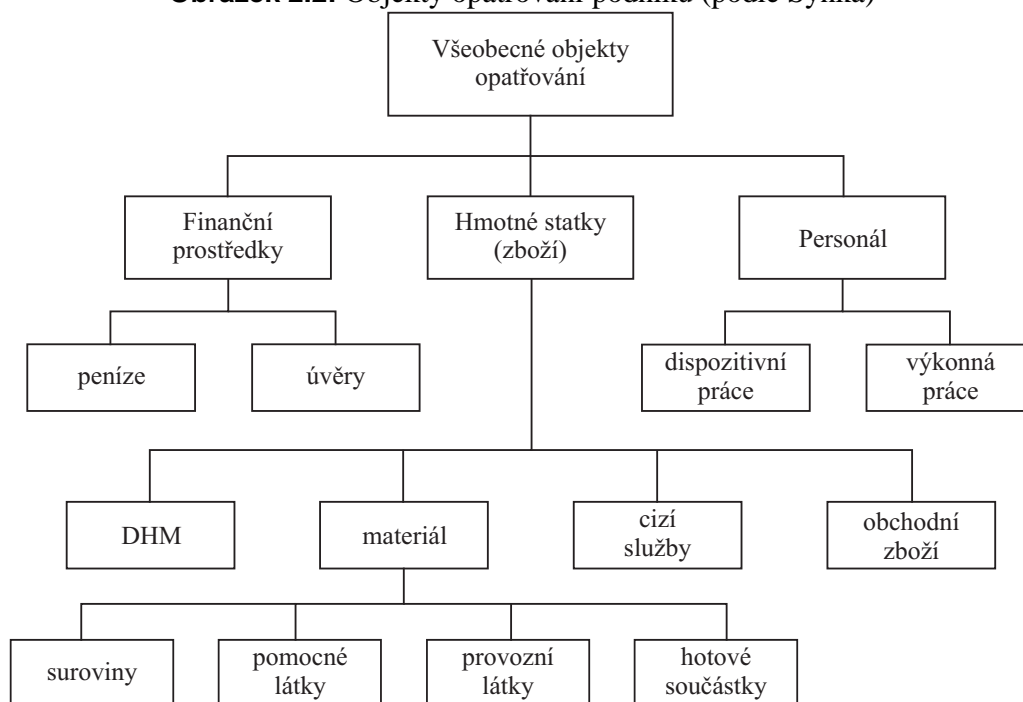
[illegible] Objekty opatřování podniku (podle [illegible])

Všeobecné objekty opatřování

Finanční prostředky

Hmotné statky (zboží)

Personál

peníze

úvěry

dispozitivní práce

výkonná práce

DHM

materiál

cizí služby

obchodní zboží

suroviny

pomocné látky

provozní látky

hotové součástky